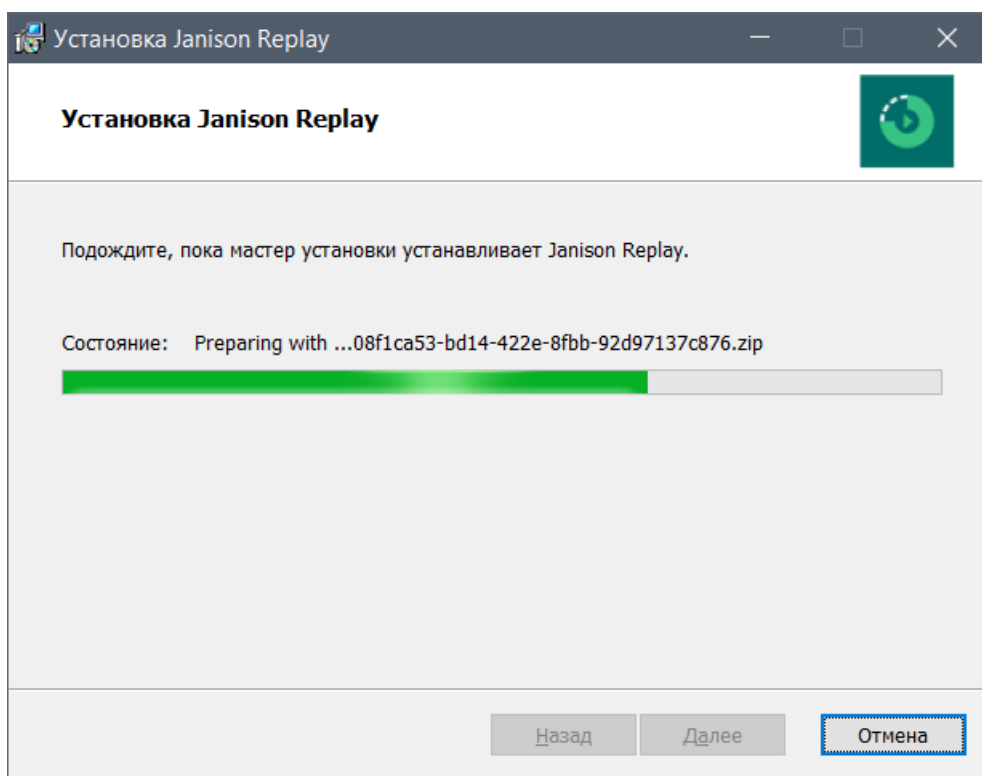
Установка Janison Replay

Установка Janison Replay

Подождите, пока мастер установки устанавливает Janison Replay.

Состояние: Preparing with ...08f1ca53-bd14-422e-8fbb-92d97137c876.zip

Назад Далее Отмена